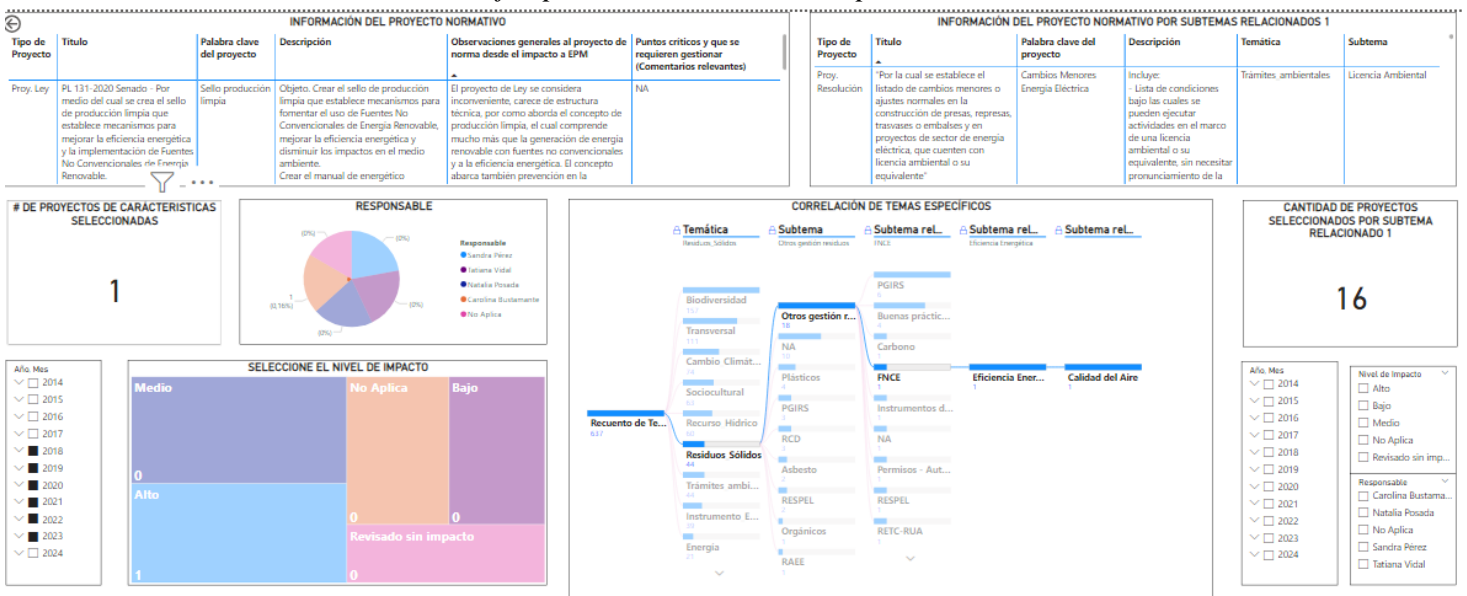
INFORMACIÓN DEL PROYECTO NORMATIVO

| Tipo de Proyecto | Título | Palabra clave del proyecto | Descripción | Observaciones generales al proyecto de norma desde el impacto a EPM | Puntos críticos y que se requieren gestionar (Comentarios relevantes) |
|---|---|---|---|---|---|
| Proy. Ley | PL 131-2020 Senado - Por medio del cual se crea el sello de producción limpia que establece mecanismos para mejorar la eficiencia energética y la implementación de Fuentes No Convencionales de Energía Renovable. | Sello producción limpia | Objeto. Crear el sello de producción limpia que establece mecanismos para fomentar el uso de Fuentes No Convencionales de Energía Renovable, mejorar la eficiencia energética y disminuir los impactos en el medio ambiente. Crear el manual de energético | El proyecto de Ley se considera inconveniente, carece de estructura técnica, por como aborda el concepto de producción limpia, el cual comprende mucho más que la generación de energía renovable con fuentes no convencionales y a la eficiencia energética. El concepto abarca también prevención en la | NA |

INFORMACIÓN DEL PROYECTO NORMATIVO POR SUBTEMAS RELACIONADOS 1

| Tipo de Proyecto | Título | Palabra clave del proyecto | Descripción | Temática | Subtema |
|---|---|---|---|---|---|
| Proy. Resolución | "Por la cual se establece el listado de cambios menores o ajustes normales en la construcción de presas, represas, trasvases o embalses y en proyectos de sector de energía eléctrica, que cuenten con licencia ambiental o su equivalente" | Cambios Menores Energía Eléctrica | Incluye: - Lista de condiciones bajo las cuales se pueden ejecutar actividades en el marco de una licencia ambiental o su equivalente, sin necesitar pronunciamiento de la | Trámites ambientales | Licencia Ambiental |

# DE PROYECTOS DE CARÁCTERISTICAS SELECCIONADAS

1

RESPONSABLE

(0%) (0%) (0%) (0%) 1 (0,16%)

Responsable
Sandra Pérez
Tatiana Vidal
Natalia Posada
Carolina Bustamante
No Aplica

CORRELACIÓN DE TEMAS ESPECÍFICOS

Temática Residuos_Sólidos | Subtema Otros gestión residuos | Subtema rel... FNCE | Subtema rel... Eficiencia Energética | Subtema rel...

Recuento de Te... 637
Biodiversidad 157
Transversal 111
Cambio Climát... 74
Sociocultural
Recurso Hídrico 60
Residuos Sólidos 44
Trámites ambi... 44
Instrumento E... 39
Energía 27

Otros gestión r... 18
NA 10
Plásticos 4
PGIRS 3
RCD
Asbesto 2
RESPEL 2
Orgánicos
RAEE 1

PGIRS 5
Buenas práctic... 4
Carbono 2
FNCE 1
Instrumentos d...
NA
Permisos - Aut...
RESPEL
RETC-RUA

Eficiencia Ener... 1
Calidad del Aire 1

CANTIDAD DE PROYECTOS SELECCIONADOS POR SUBTEMA RELACIONADO 1

16

Año, Mes
2014
2015
2016
2017
2018
2019
2020
2021
2022
2023
2024

SELECCIONE EL NIVEL DE IMPACTO

Medio 0
No Aplica 0
Bajo 0
Alto 1
Revisado sin impacto 0

Año, Mes
2014
2015
2016
2017
2018
2019
2020
2021
2022
2023
2024

Nivel de Impacto
Alto
Bajo
Medio
No Aplica
Revisado sin imp...

Responsable
Carolina Bustama...
Natalia Posada
No Aplica
Sandra Pérez
Tatiana Vidal